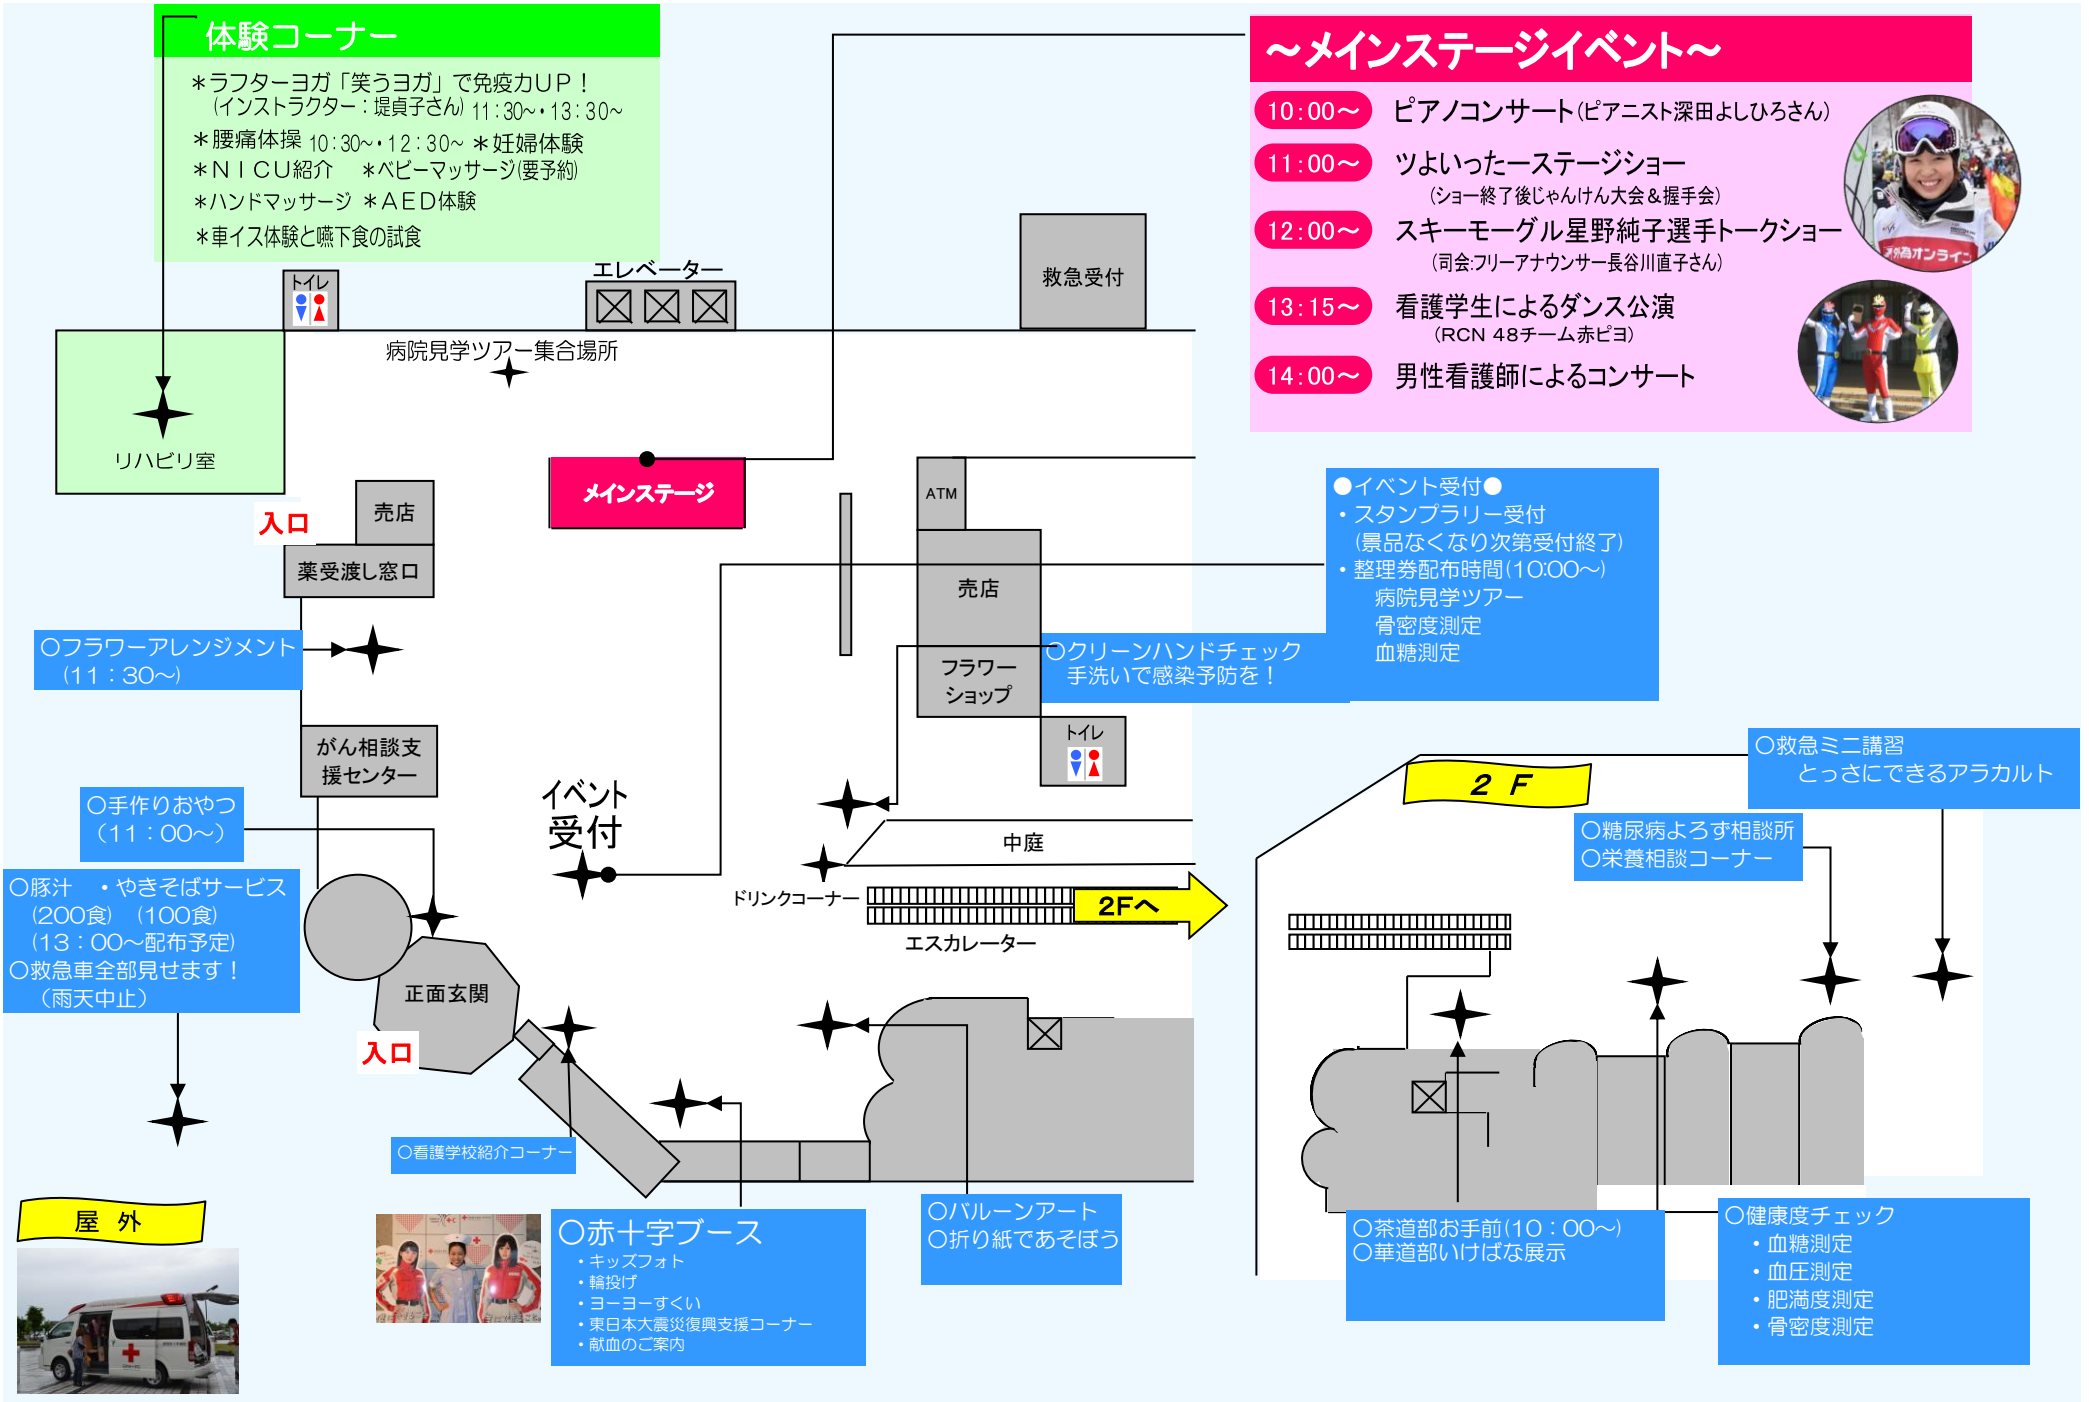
体験コーナー

＊ラフターヨガ「笑うヨガ」で免疫力UP！（インストラクター：堤貞子さん）11：30～・13：30～
＊腰痛体操 10：30～・12：30～ ＊妊婦体験
＊ＮＩＣＵ紹介 ＊ベビーマッサージ(要予約)
＊ハンドマッサージ ＊ＡＥＤ体験
＊車イス体験と嚥下食の試食

～メインステージイベント～

10：00～ ピアノコンサート(ピアニスト深田よしひろさん)
11：00～ ツよいったーステージショー (ショー終了後じゃんけん大会＆握手会)
12：00～ スキーモーグル星野純子選手トークショー (司会:フリーアナウンサー長谷川直子さん)
13：15～ 看護学生によるダンス公演 (RCN 48チーム赤ピヨ)
14：00～ 男性看護師によるコンサート

トイレ
エレベーター
救急受付
病院見学ツアー集合場所
リハビリ室
メインステージ
入口
売店
薬受渡し窓口
ATM
売店
フラワーショップ
トイレ

●イベント受付●
・スタンプラリー受付
（景品なくなり次第受付終了）
・整理券配布時間（10:00～）
病院見学ツアー
骨密度測定
血糖測定

○フラワーアレンジメント（11：30～）
○クリーンハンドチェック 手洗いで感染予防を！
がん相談支援センター
イベント受付
○手作りおやつ（11：00～）
○豚汁 ・やきそばサービス（200食） （100食）（13：00～配布予定）
○救急車全部見せます！（雨天中止）
中庭
ドリンクコーナー
2Fへ
エスカレーター
正面玄関
入口
2 F
○救急ミニ講習 とっさにできるアラカルト
○糖尿病よろず相談所
○栄養相談コーナー
○看護学校紹介コーナー
屋 外
○赤十字ブース
・キッズフォト
・輪投げ
・ヨーヨーすくい
・東日本大震災復興支援コーナー
・献血のご案内
○バルーンアート
○折り紙であそぼう
○茶道部お手前（10：00～）
○華道部いけばな展示
○健康度チェック
・血糖測定
・血圧測定
・肥満度測定
・骨密度測定